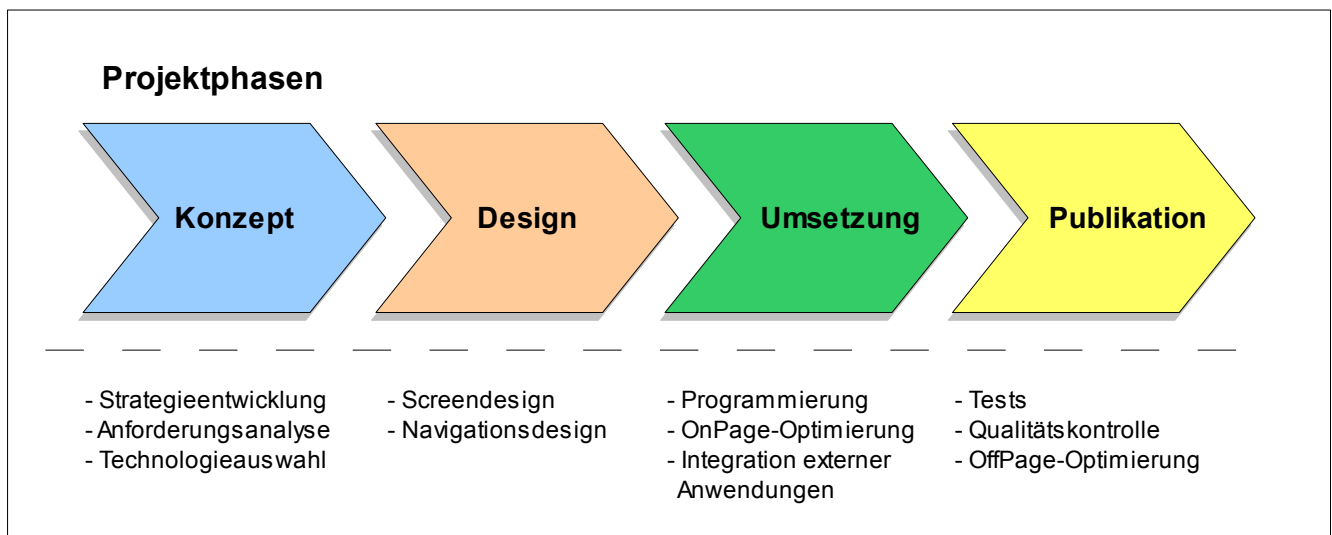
Projektphasen

Konzept

Design

Umsetzung

Publikation

- Strategieentwicklung
- Anforderungsanalyse
- Technologieauswahl

- Screendesign
- Navigationsdesign

- Programmierung
- OnPage-Optimierung
- Integration externer Anwendungen

- Tests
- Qualitätskontrolle
- OffPage-Optimierung